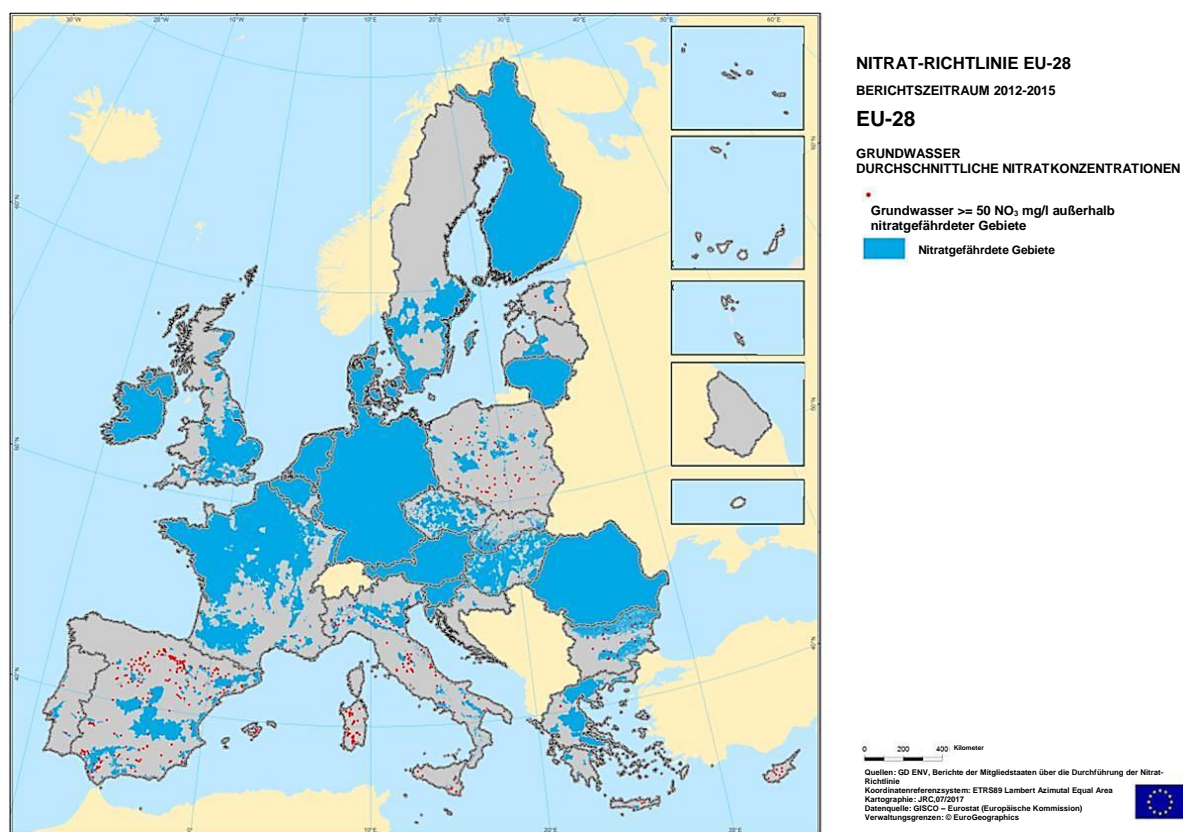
NITRAT-RICHTLINIE EU-28

BERICHTSZEITRAUM 2012-2015

EU-28

GRUNDWASSER
DURCHSCHNITTLICHE NITRATKONZENTRATIONEN

Grundwasser >= 50 $NO_3$ mg/l außerhalb nitratgefährdeter Gebiete

Nitratgefährdete Gebiete

30°W 20°W 10°W 0° 10°E 20°E 30°E 40°E 50°E 60°E

60°N 50°N 40°N

0 200 400 Kilometer

Quellen: GD ENV, Berichte der Mitgliedstaaten über die Durchführung der Nitrat-Richtlinie
Koordinatenreferenzsystem: ETRS89 Lambert Azimutal Equal Area
Kartographie: JRC,07/2017
Datenquelle: GISCO – Eurostat (Europäische Kommission)
Verwaltungsgrenzen: © EuroGeographics